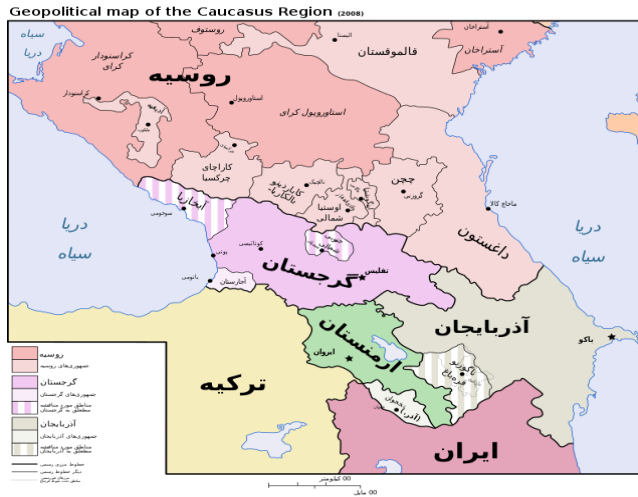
Geopolitical map of the Caucasus Region (2008)

دریا
سیاه

روستوف
الیستا
آستراخان
کراسنودار
کرای
قالموقستان
آستراخان
روسیه
ع استوار
استاوروپول
استاوروپول کرای
آدیغه
مایکوپ
کاراچای
چرکسیا
کاباردینو
بالکاریا
نالچیک
اوستیا
شمالی
چچن
گروزنی
ماخاچ کالا
آبخازیا
سوخومی
داغستان
دریا
سیاه
گرجستان
تفلیس
کوتائیسی
پوتی
باتومی
آجارستان
آذربایجان
باکو
ارمنستان
ایروان
ترکیه
ایران

روسیه
جمهوری‌های روسیه
گرجستان
جمهوری‌های گرجستان
مناطق مورد مناقشه
مطعلق به گرجستان
آذربایجان
جمهوری‌های آذربایجان
مناطق مورد مناقشه
متعلق به آذربایجان

00 کیلومتر
00 مایل